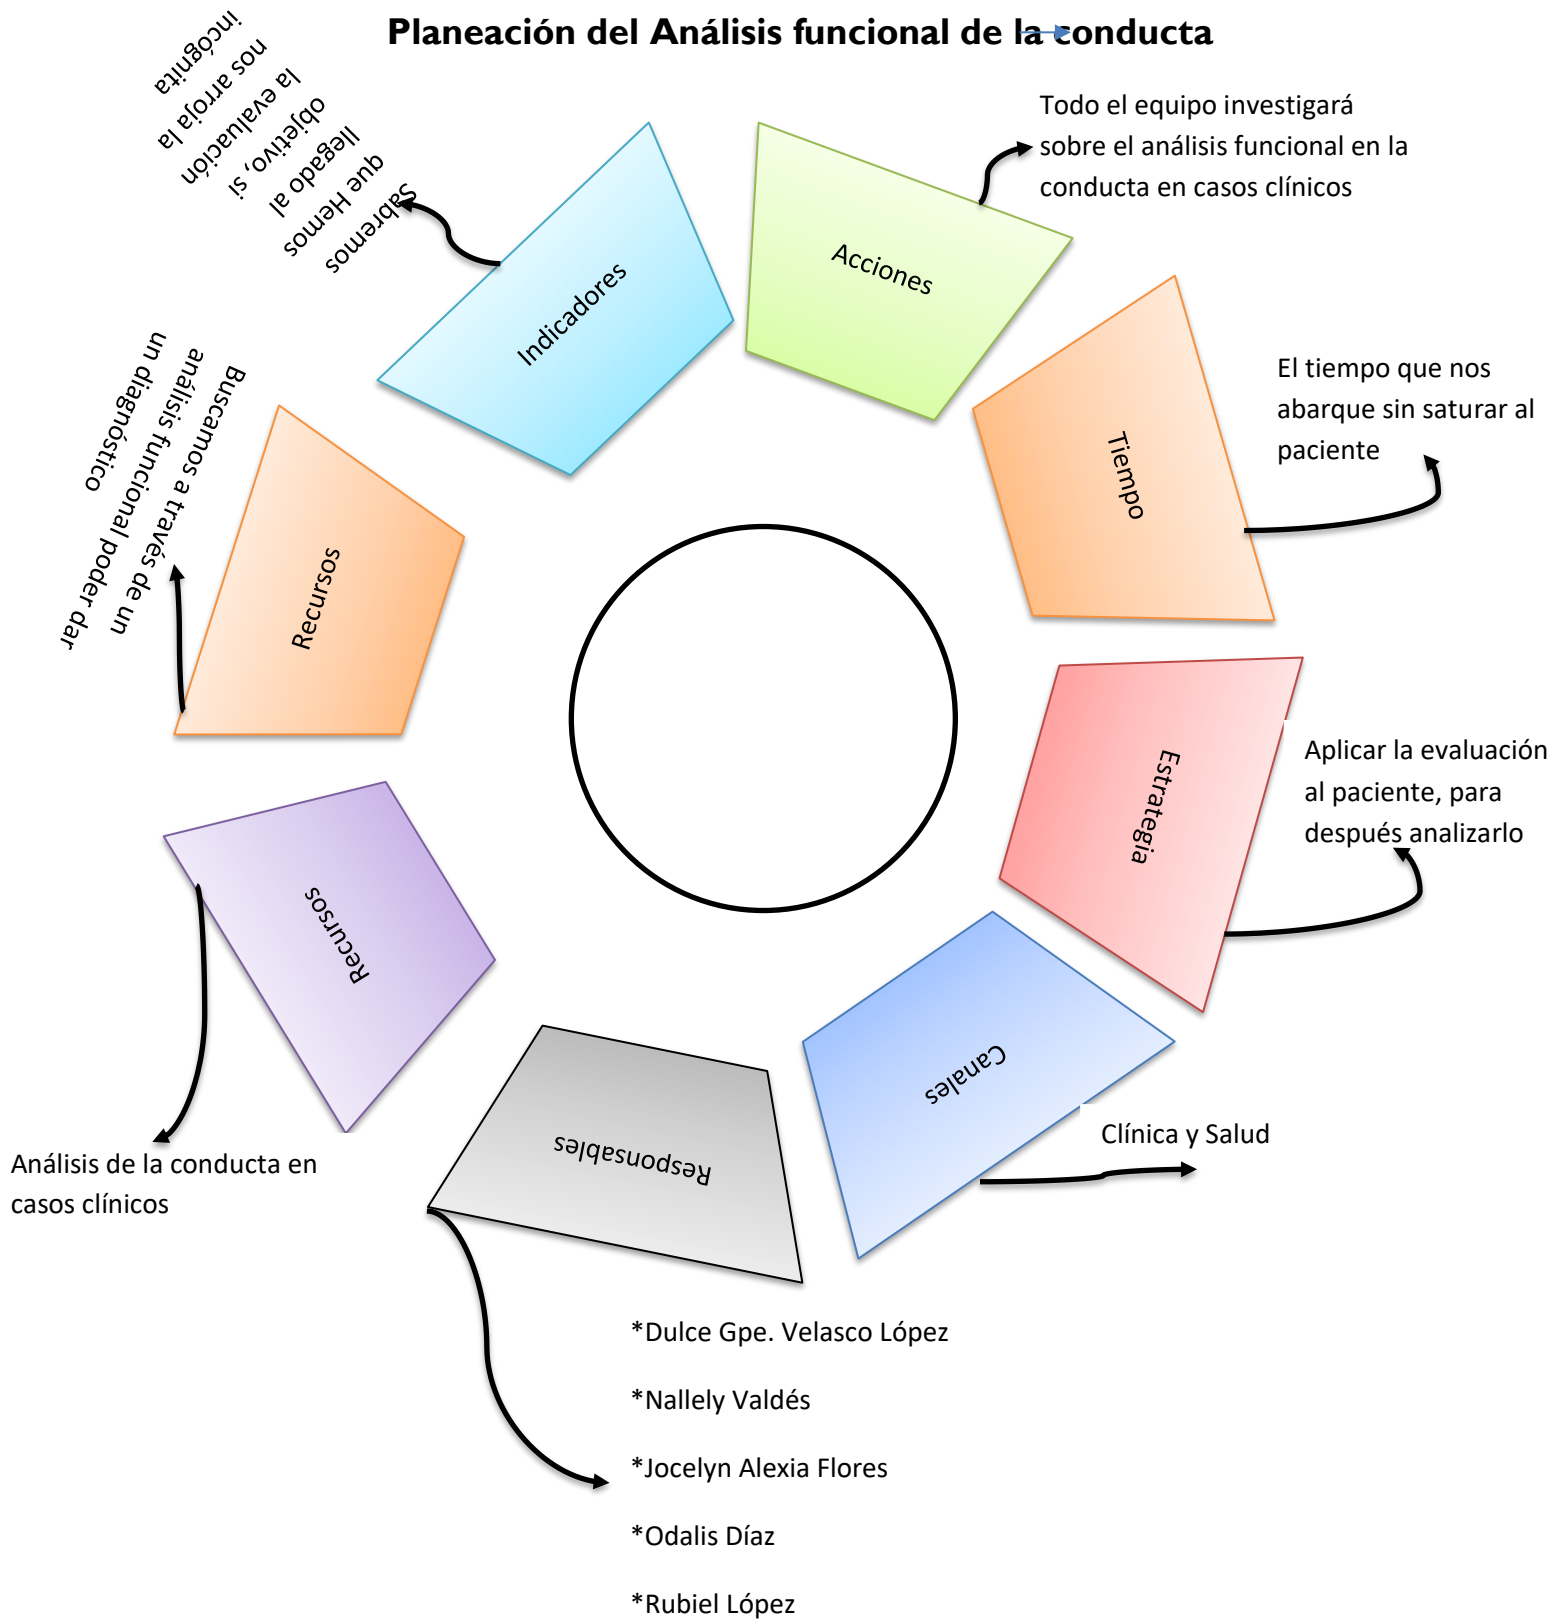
Planeación del Análisis funcional de la conducta

Acciones

Todo el equipo investigará sobre el análisis funcional en la conducta en casos clínicos

Tiempo

El tiempo que nos abarque sin saturar al paciente

Estrategia

Aplicar la evaluación al paciente, para después analizarlo

Canales

Clínica y Salud

Responsables

*Dulce Gpe. Velasco López

*Nallely Valdés

*Jocelyn Alexia Flores

*Odalis Díaz

*Rubiel López

Recursos

Análisis de la conducta en casos clínicos

Recursos

Buscamos a través de un análisis funcional poder dar un diagnóstico

Indicadores

Sabremos que Hemos llegado al objetivo, si la evaluación nos arroja la incógnita